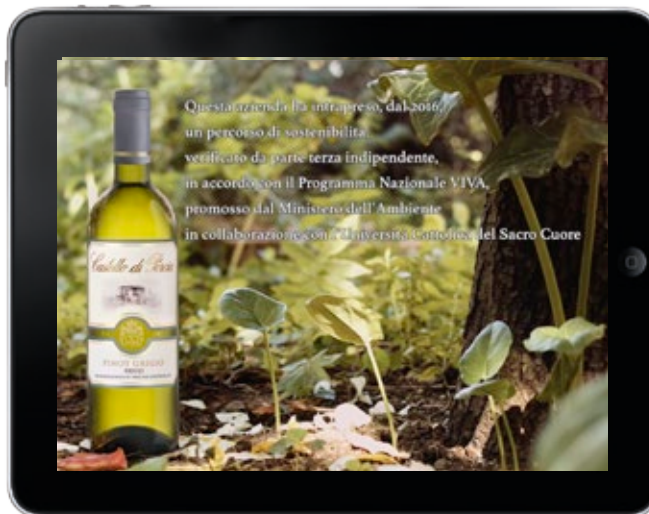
Questa azienda ha intrapreso, dal 2016, un percorso di sostenibilità verificato da parte terza indipendente, in accordo con il Programma Nazionale VIVA, promosso dal Ministero dell'Ambiente in collaborazione con l'Università Cattolica del Sacro Cuore

Castello di Poggio

PINOT GRIGIO

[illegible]